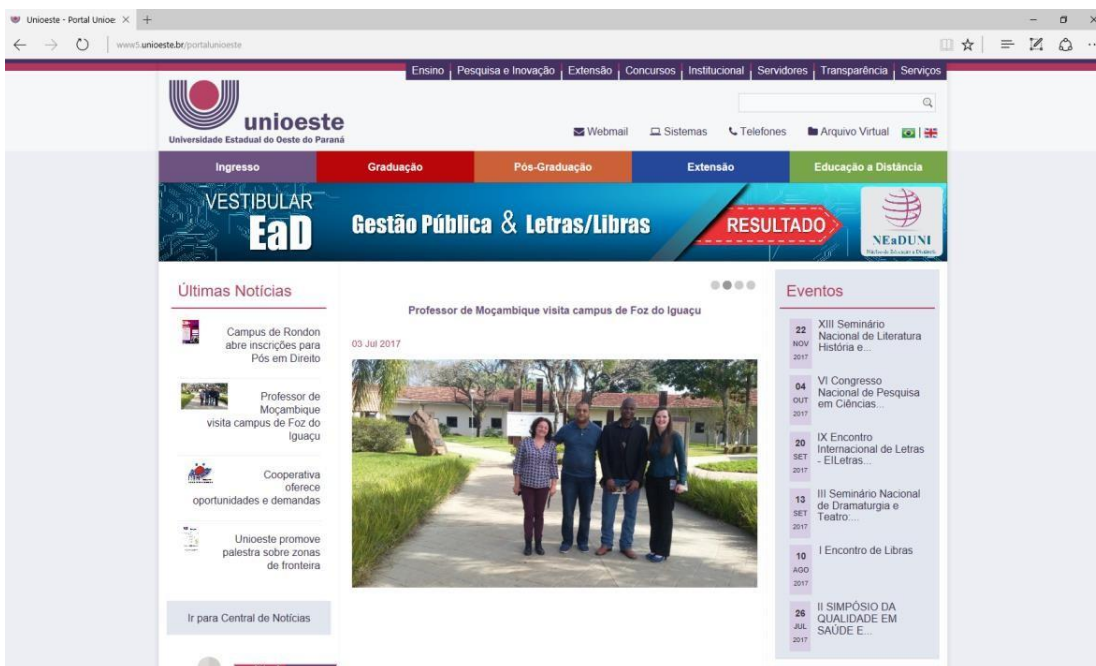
Unioeste - Portal Unioe ×

www5.unioeste.br/portalunioeste

Ensino | Pesquisa e Inovação | Extensão | Concursos | Institucional | Servidores | Transparência | Serviços

unioeste
Universidade Estadual do Oeste do Paraná

Webmail Sistemas Telefones Arquivo Virtual

Ingresso | Graduação | Pós-Graduação | Extensão | Educação a Distância

VESTIBULAR EaD Gestão Pública & Letras/Libras RESULTADO NEaDUNI

Últimas Notícias

Campus de Rondon abre inscrições para Pós em Direito

Professor de Moçambique visita campus de Foz do Iguaçu

Cooperativa oferece oportunidades e demandas

Unioeste promove palestra sobre zonas de fronteira

Ir para Central de Notícias

Professor de Moçambique visita campus de Foz do Iguaçu

03 Jul 2017

Eventos

22 NOV 2017 XIII Seminário Nacional de Literatura História e...

04 OUT 2017 VI Congresso Nacional de Pesquisa em Ciências...

20 SET 2017 IX Encontro Internacional de Letras - ElLetras...

13 SET 2017 III Seminário Nacional de Dramaturgia e Teatro:...

10 AGO 2017 I Encontro de Libras

26 JUL 2017 II SIMPÓSIO DA QUALIDADE EM SAÚDE E...